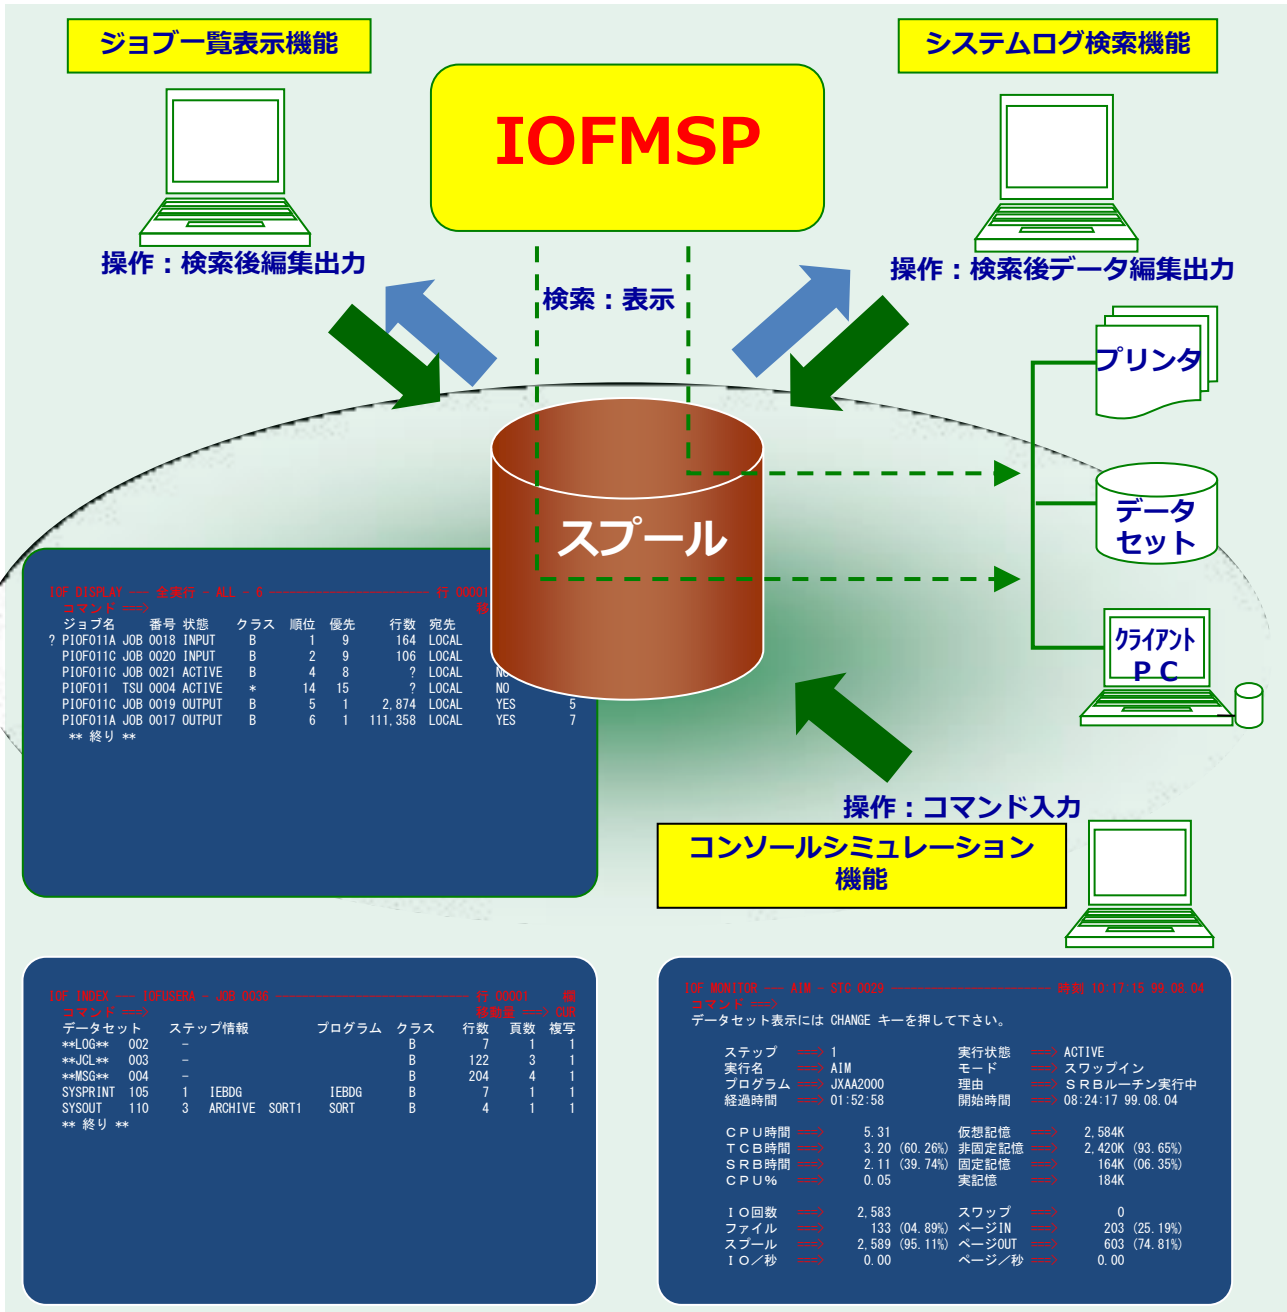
ジョブ一覧表示機能

システムログ検索機能

IOFMSP

操作：検索後編集出力

検索：表示

操作：検索後データ編集出力

プリンタ

データセット

スプール

クライアントＰＣ

IOF DISPLAY ---- 全実行 - ALL - 5 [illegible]
コマンド ===>
ジョブ名 番号 状態 クラス 順位 優先 行数 宛先
? PIOF011A JOB 0018 INPUT B 1 9 164 LOCAL
PIOF011C JOB 0020 INPUT B 2 9 106 LOCAL
PIOF011C JOB 0021 ACTIVE B 4 8 ? LOCAL NO
PIOF011 TSU 0004 ACTIVE * 14 15 ? LOCAL NO
PIOF011C JOB 0019 OUTPUT B 5 1 2,874 LOCAL YES 5
PIOF011A JOB 0017 OUTPUT B 6 1 111,358 LOCAL YES 7
** 終り **

操作：コマンド入力

コンソールシミュレーション機能

IOF INDEX ---- IOFUSERA - JOB 0008 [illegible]
コマンド ===> 移動量 ===> CUR
データセット ステップ情報 プログラム クラス 行数 頁数 複写
**LOG** 002 - B 7 1 1
**JCL** 003 - B 122 3 1
**MSG** 004 - B 204 4 1
SYSPRINT 105 1 IEBDG IEBDG B 7 1 1
SYSOUT 110 3 ARCHIVE SORT1 SORT B 4 1 1
** 終り **

IOF MONITOR ---- AIM - STC 0029 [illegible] 10:17:15 99.08.04
コマンド ===>
データセット表示には CHANGE キーを押して下さい。
ステップ ===> 1 実行状態 ===> ACTIVE
実行名 ===> AIM モード ===> スワップイン
プログラム ===> JXAA2000 理由 ===> ＳＲＢルーチン実行中
経過時間 ===> 01:52:58 開始時間 ===> 08:24:17 99.08.04
ＣＰＵ時間 ===> 5.31 仮想記憶 ===> 2,584K
ＴＣＢ時間 ===> 3.20 (60.26%) 非固定記憶 ===> 2,420K (93.65%)
ＳＲＢ時間 ===> 2.11 (39.74%) 固定記憶 ===> 164K (06.35%)
ＣＰＵ％ ===> 0.05 実記憶 ===> 184K
ＩＯ回数 ===> 2,583 スワップ ===> 0
ファイル ===> 133 (04.89%) ページIN ===> 203 (25.19%)
スプール ===> 2,589 (95.11%) ページOUT ===> 603 (74.81%)
ＩＯ／秒 ===> 0.00 ページ／秒 ===> 0.00